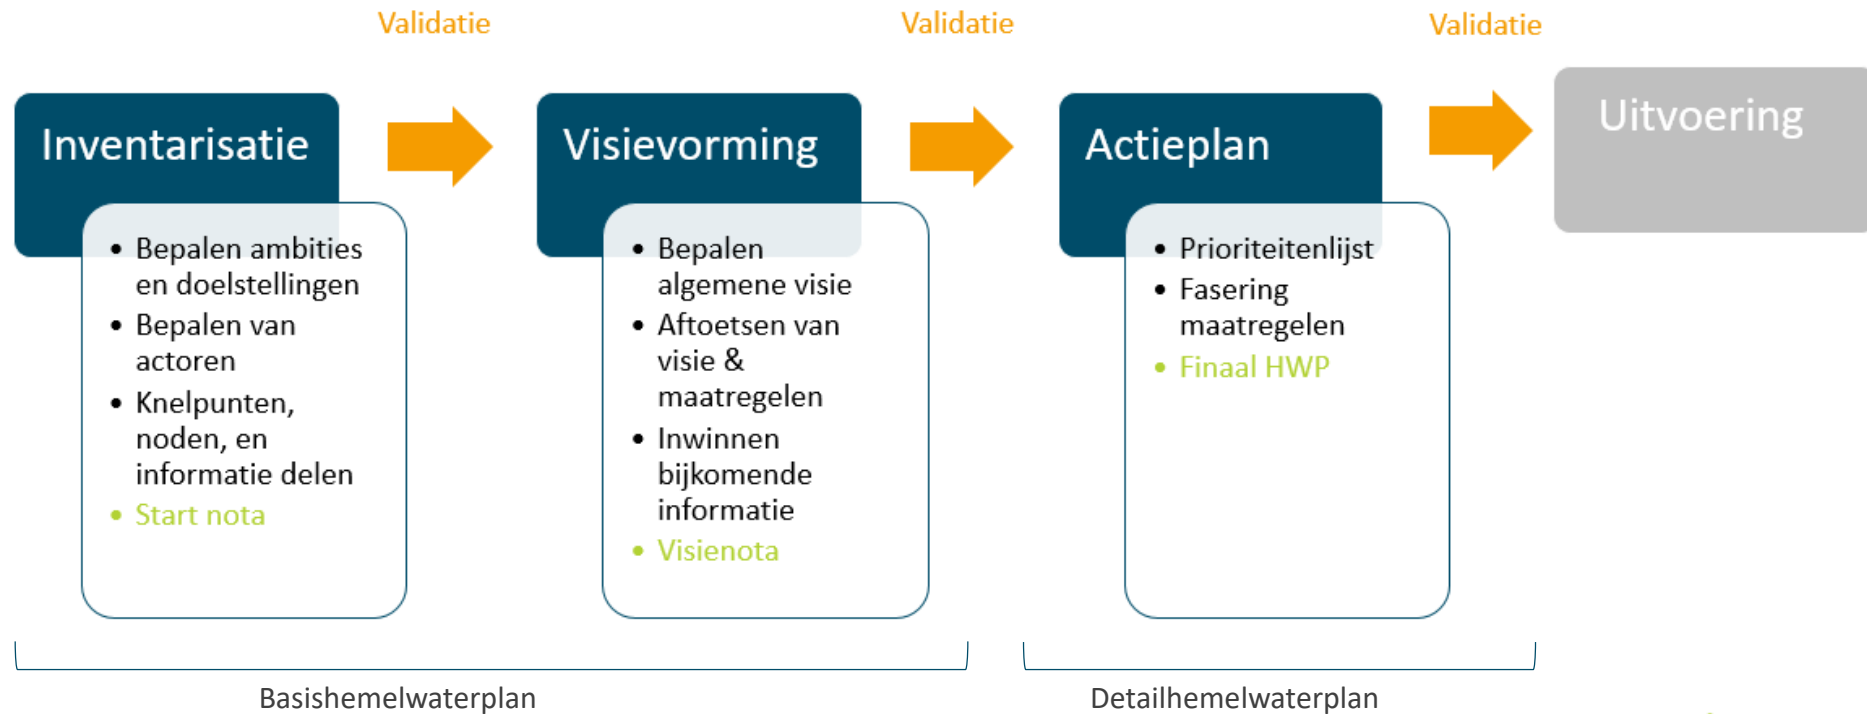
Validatie Validatie Validatie

Inventarisatie

- Bepalen ambities en doelstellingen
- Bepalen van actoren
- Knelpunten, noden, en informatie delen
- Start nota

Visievorming

- Bepalen algemene visie
- Aftoetsen van visie & maatregelen
- Inwinnen bijkomende informatie
- Visienota

Actieplan

- Prioriteitenlijst
- Fasering maatregelen
- Finaal HWP

Uitvoering

Basishemelwaterplan

Detailhemelwaterplan